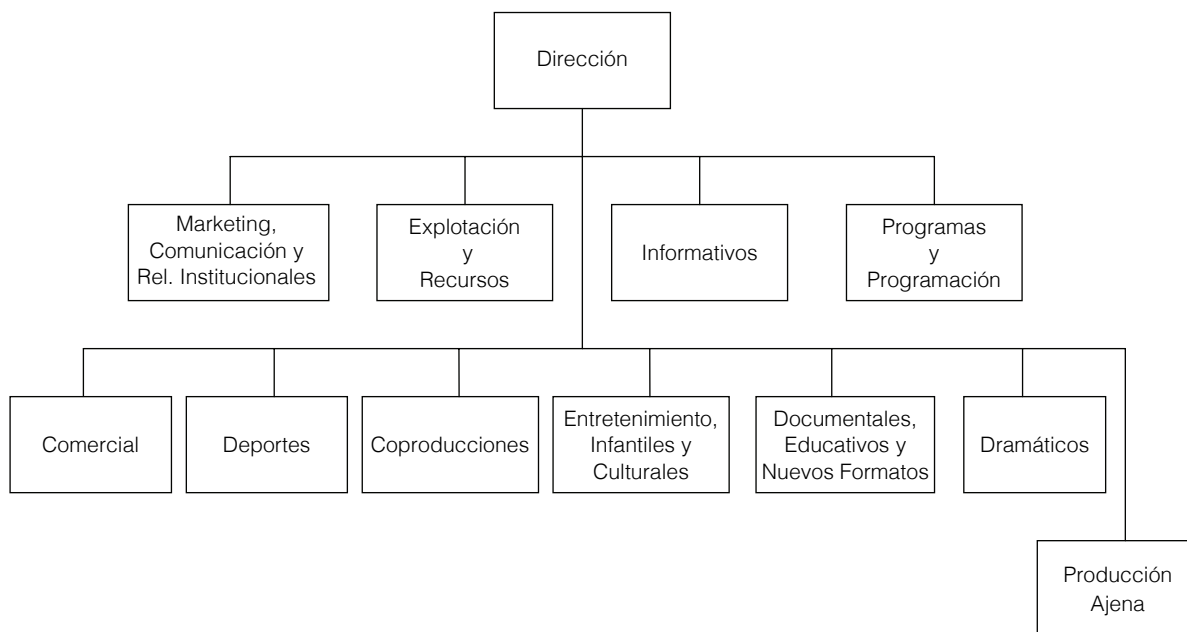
Dirección

Marketing, Comunicación y Rel. Institucionales

Explotación y Recursos

Informativos

Programas y Programación

Comercial

Deportes

Coproducciones

Entretenimiento, Infantiles y Culturales

Documentales, Educativos y Nuevos Formatos

Dramáticos

Producción Ajena